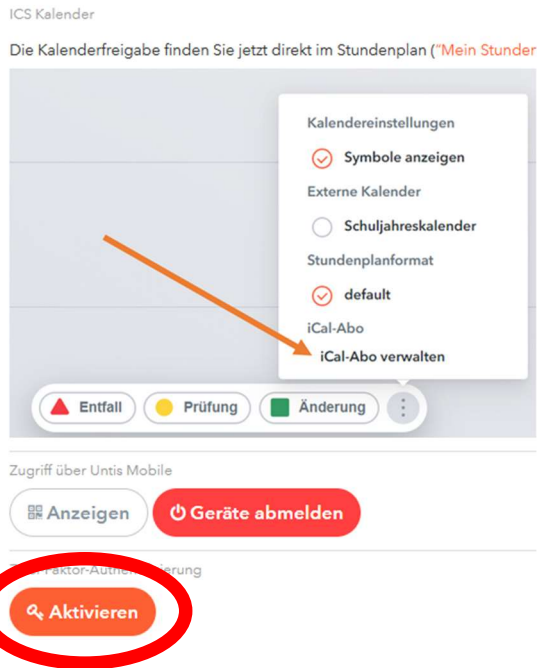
ICS Kalender

Die Kalenderfreigabe finden Sie jetzt direkt im Stundenplan ("Mein Stunder

Kalendereinstellungen

Symbole anzeigen

Externe Kalender

Schuljahreskalender

Stundenplanformat

default

iCal-Abo

iCal-Abo verwalten

Entfall

Prüfung

Änderung

Zugriff über Untis Mobile

Anzeigen

Geräte abmelden

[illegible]-Faktor-Authe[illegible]ierung

Aktivieren